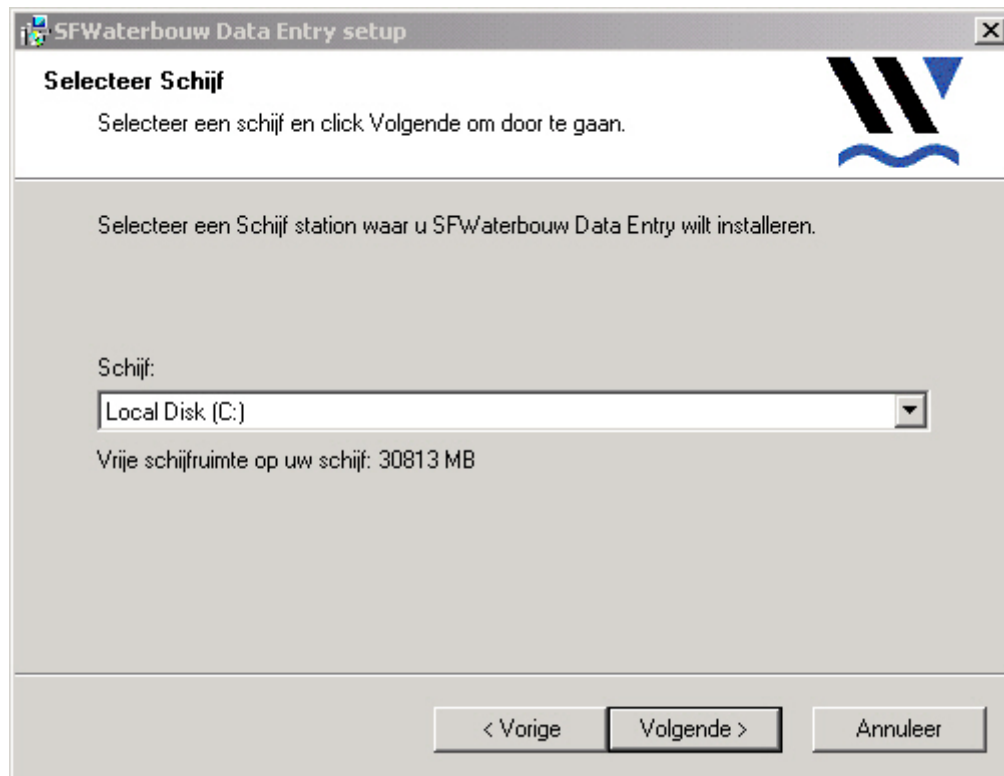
SFWaterbouw Data Entry setup

Selecteer Schijf

Selecteer een schijf en click Volgende om door te gaan.

Selecteer een Schijf station waar u SFWaterbouw Data Entry wilt installeren.

Schijf:

Local Disk (C:)

Vrije schijfruimte op uw schijf: 30813 MB

< Vorige

Volgende >

Annuleer